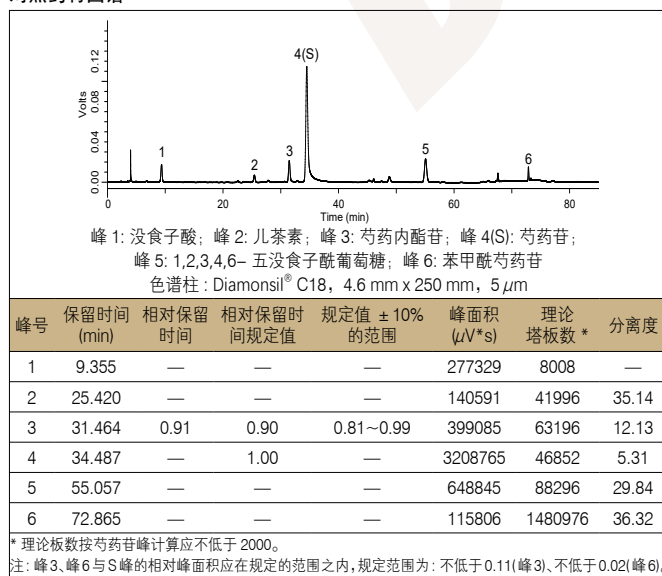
对照用图谱

0.12
0.08
0.04
0.00
Volts
1
2
3
4(S)
5
6
0
20
40
60
80
Time (min)

峰 1: 没食子酸；峰 2: 儿茶素；峰 3: 芍药内酯苷；峰 4(S): 芍药苷；
峰 5: 1,2,3,4,6– 五没食子酰葡萄糖；峰 6: 苯甲酰芍药苷
色谱柱 : Diamonsil® C18，4.6 mm x 250 mm，5 $\mu$m

| 峰号 | 保留时间 (min) | 相对保留时间 | 相对保留时间规定值 | 规定值 ± 10% 的范围 | 峰面积 ($\mu$V*s) | 理论塔板数 * | 分离度 |
|---|---|---|---|---|---|---|---|
| 1 | 9.355 | — | — | — | 277329 | 8008 | — |
| 2 | 25.420 | — | — | — | 140591 | 41996 | 35.14 |
| 3 | 31.464 | 0.91 | 0.90 | 0.81～0.99 | 399085 | 63196 | 12.13 |
| 4 | 34.487 | — | 1.00 | — | 3208765 | 46852 | 5.31 |
| 5 | 55.057 | — | — | — | 648845 | 88296 | 29.84 |
| 6 | 72.865 | — | — | — | 115806 | 1480976 | 36.32 |

* 理论板数按芍药苷峰计算应不低于 2000。
注：峰3、峰6与S峰的相对峰面积应在规定的范围之内，规定范围为：不低于0.11(峰3)、不低于0.02(峰6)，